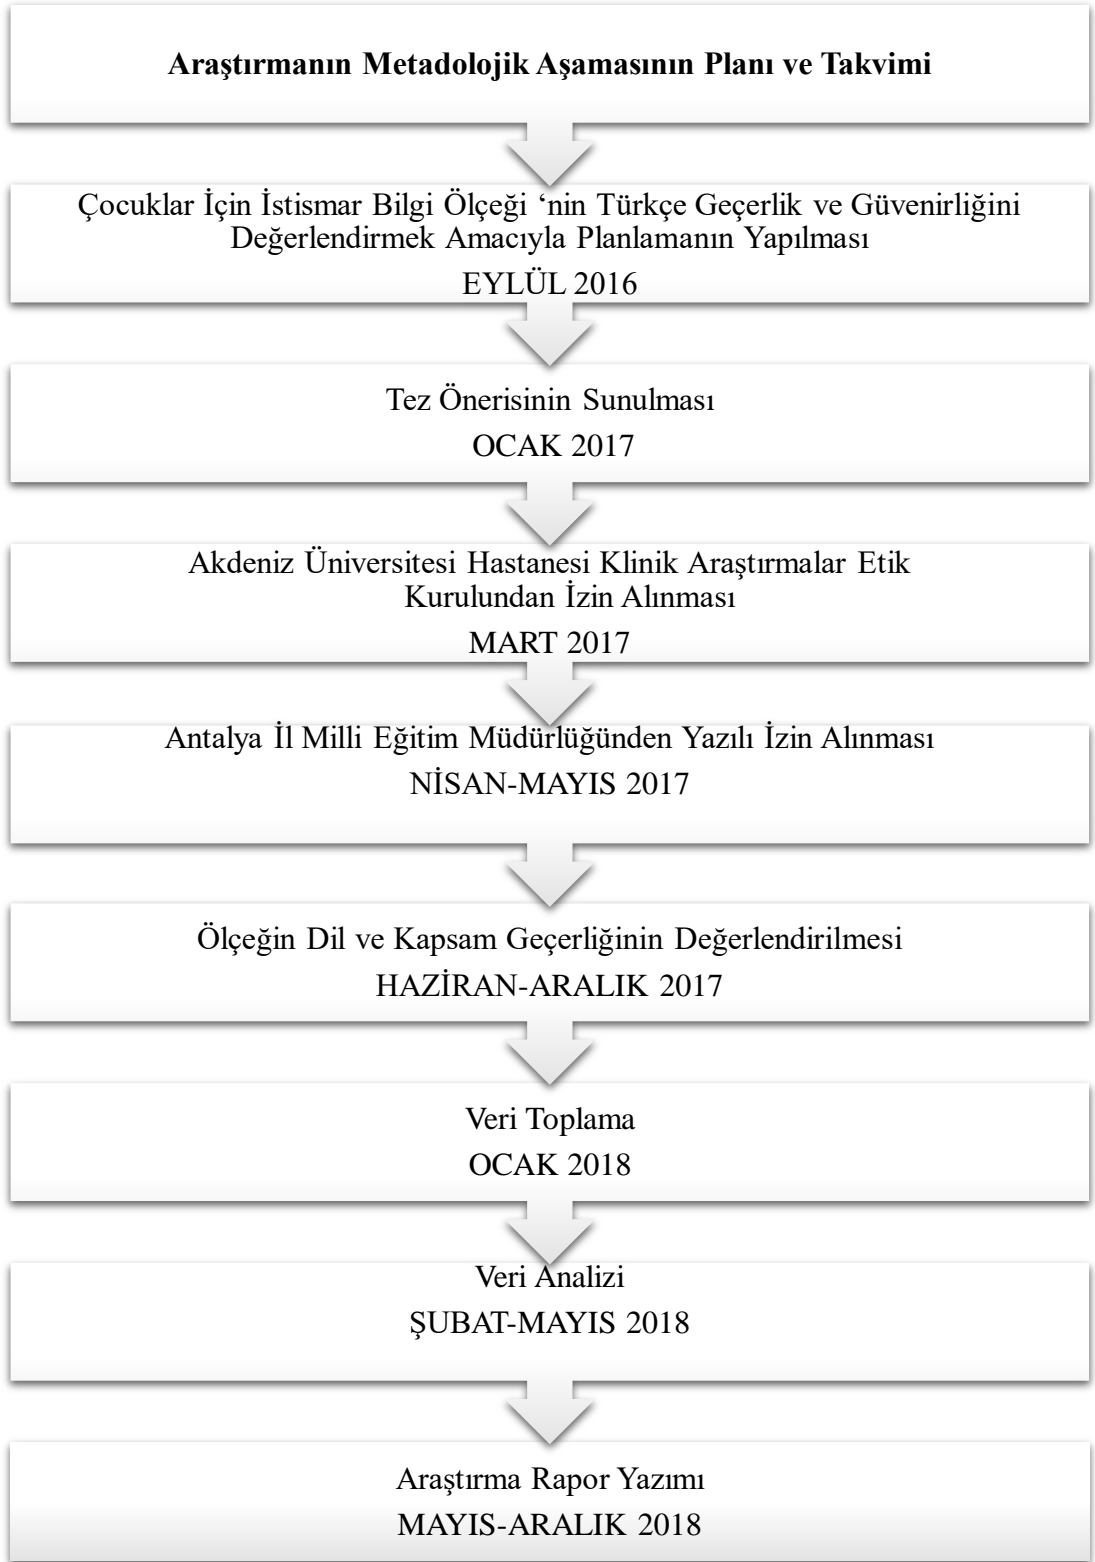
**Araştırmanın Metadolojik Aşamasının Planı ve Takvimi**

Çocuklar İçin İstismar Bilgi Ölçeği ‘nin Türkçe Geçerlik ve Güvenirliğini Değerlendirmek Amacıyla Planlamanın Yapılması

EYLÜL 2016

Tez Önerisinin Sunulması

OCAK 2017

Akdeniz Üniversitesi Hastanesi Klinik Araştırmalar Etik Kurulundan İzin Alınması

MART 2017

Antalya İl Milli Eğitim Müdürlüğünden Yazılı İzin Alınması

NİSAN-MAYIS 2017

Ölçeğin Dil ve Kapsam Geçerliğinin Değerlendirilmesi

HAZİRAN-ARALIK 2017

Veri Toplama

OCAK 2018

Veri Analizi

ŞUBAT-MAYIS 2018

Araştırma Rapor Yazımı

MAYIS-ARALIK 2018